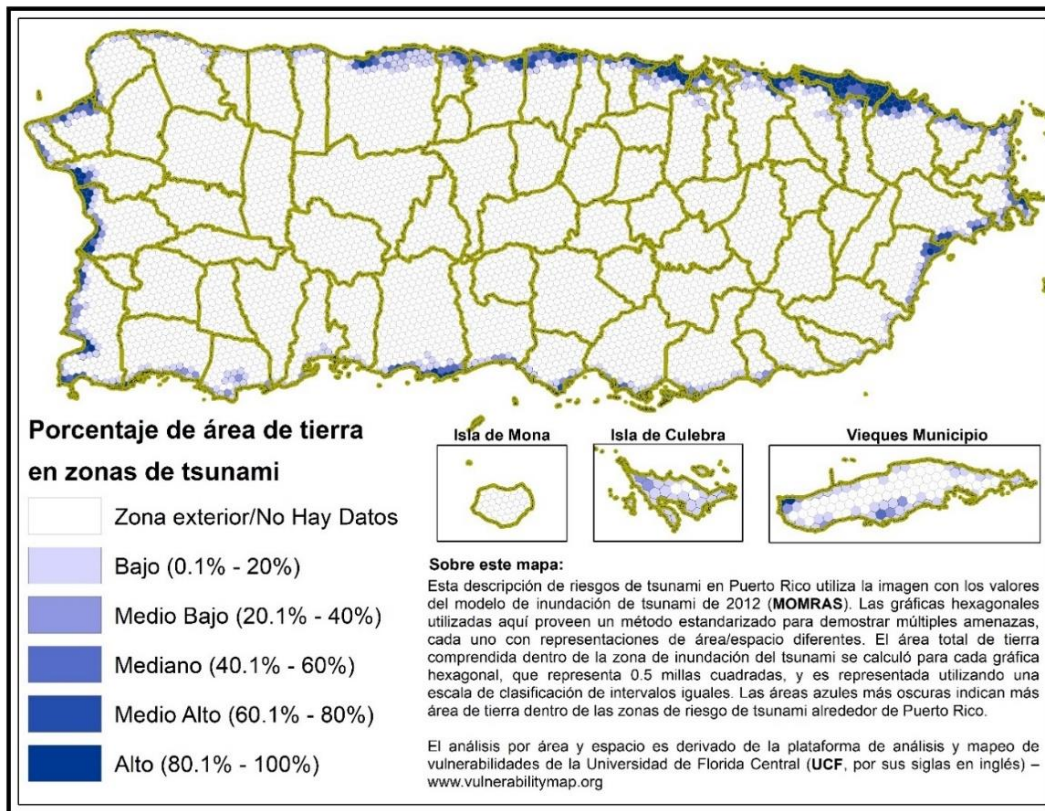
Porcentaje de área de tierra en zonas de tsunami

Zona exterior/No Hay Datos

Bajo (0.1% - 20%)

Medio Bajo (20.1% - 40%)

Mediano (40.1% - 60%)

Medio Alto (60.1% - 80%)

Alto (80.1% - 100%)

Isla de Mona

Isla de Culebra

Vieques Municipio

Sobre este mapa:
Esta descripción de riesgos de tsunami en Puerto Rico utiliza la imagen con los valores del modelo de inundación de tsunami de 2012 (**MOMRAS**). Las gráficas hexagonales utilizadas aquí proveen un método estandarizado para demostrar múltiples amenazas, cada uno con representaciones de área/espacio diferentes. El área total de tierra comprendida dentro de la zona de inundación del tsunami se calculó para cada gráfica hexagonal, que representa 0.5 millas cuadradas, y es representada utilizando una escala de clasificación de intervalos iguales. Las áreas azules más oscuras indican más área de tierra dentro de las zonas de riesgo de tsunami alrededor de Puerto Rico.

El análisis por área y espacio es derivado de la plataforma de análisis y mapeo de vulnerabilidades de la Universidad de Florida Central (**UCF**, por sus siglas en inglés) – www.vulnerabilitymap.org